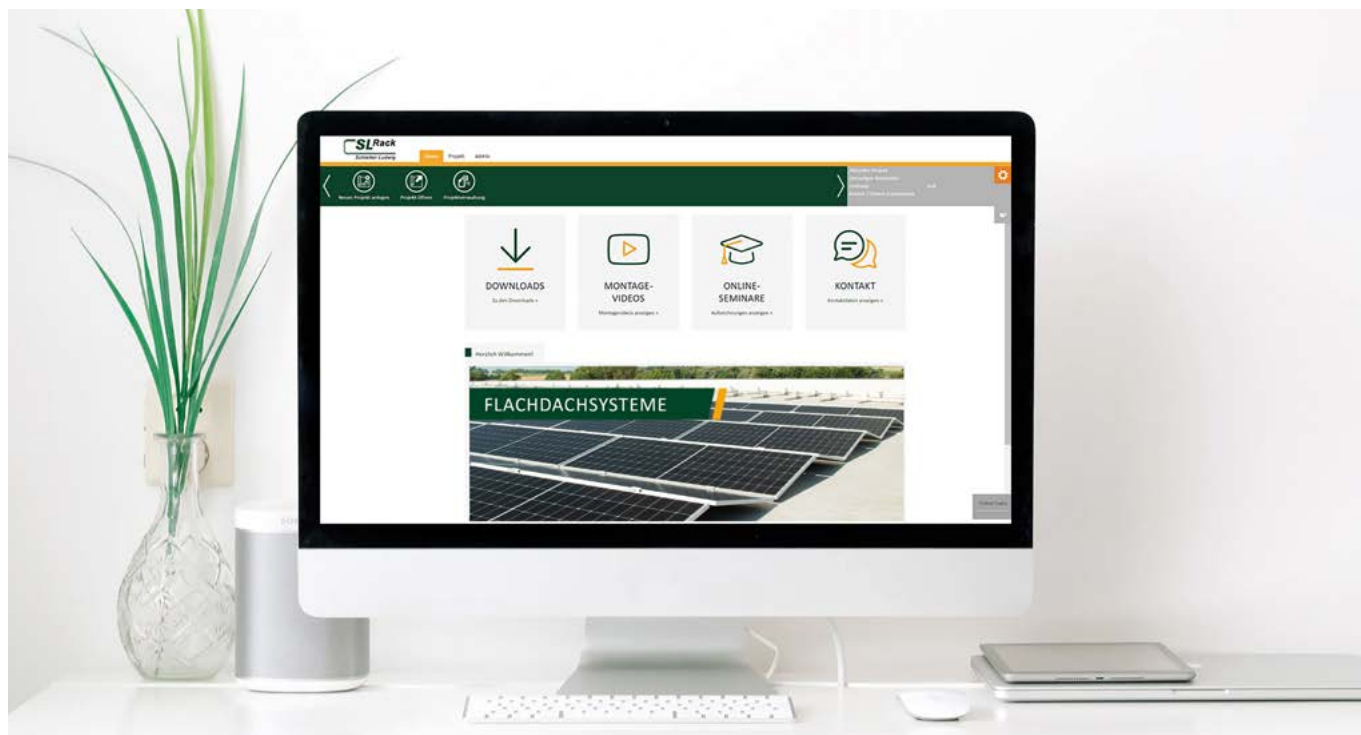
SLRack
Schletter Ludwig

Home Projekt Aktiv

Neues Projekt anlegen Projekt öffnen Projektverwaltung

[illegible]

DOWNLOADS
Zu den Downloads »

MONTAGE-VIDEOS
Montagevideos anzeigen »

ONLINE-SEMINARE
Aufzeichnungen anzeigen »

KONTAKT
Kontaktdaten anzeigen »

Herzlich Willkommen!

FLACHDACHSYSTEME

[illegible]